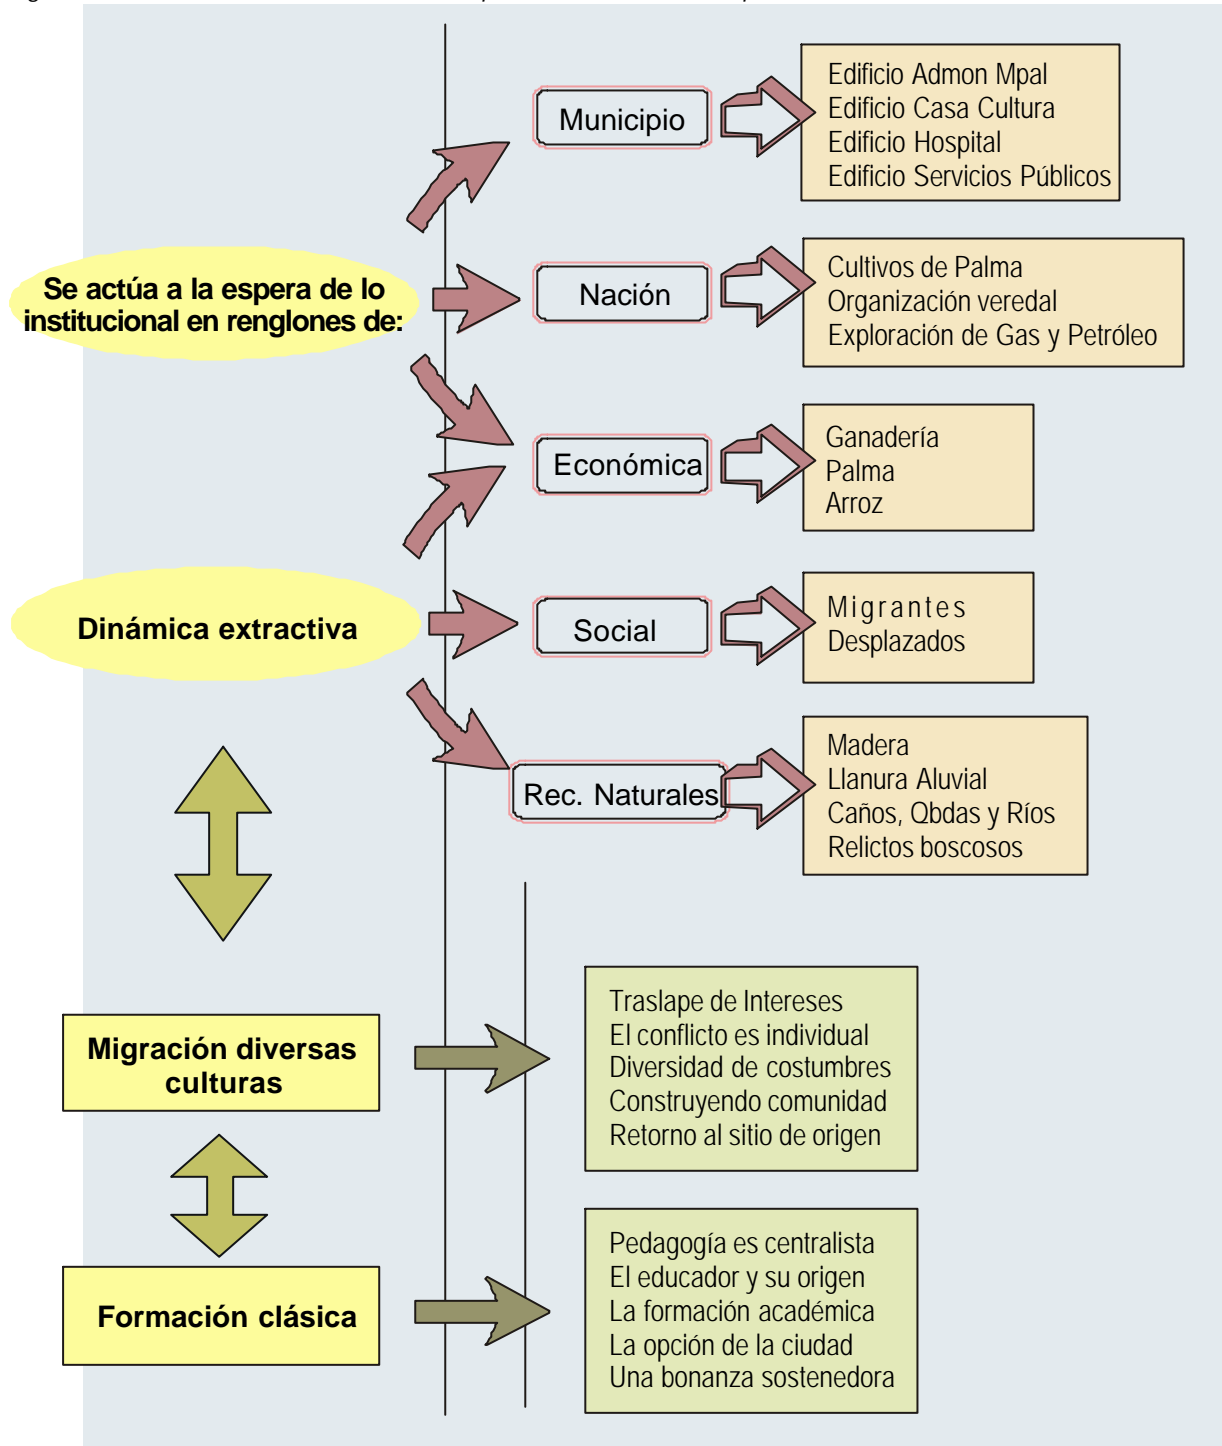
Se actúa a la espera de lo institucional en renglones de:

Municipio

Edificio Admon Mpal
Edificio Casa Cultura
Edificio Hospital
Edificio Servicios Públicos

Nación

Cultivos de Palma
Organización veredal
Exploración de Gas y Petróleo

Económica

Ganadería
Palma
Arroz

Dinámica extractiva

Social

Migrantes
Desplazados

Rec. Naturales

Madera
Llanura Aluvial
Caños, Qbdas y Ríos
Relictos boscosos

Migración diversas culturas

Traslape de Intereses
El conflicto es individual
Diversidad de costumbres
Construyendo comunidad
Retorno al sitio de origen

Formación clásica

Pedagogía es centralista
El educador y su origen
La formación académica
La opción de la ciudad
Una bonanza sostenedora